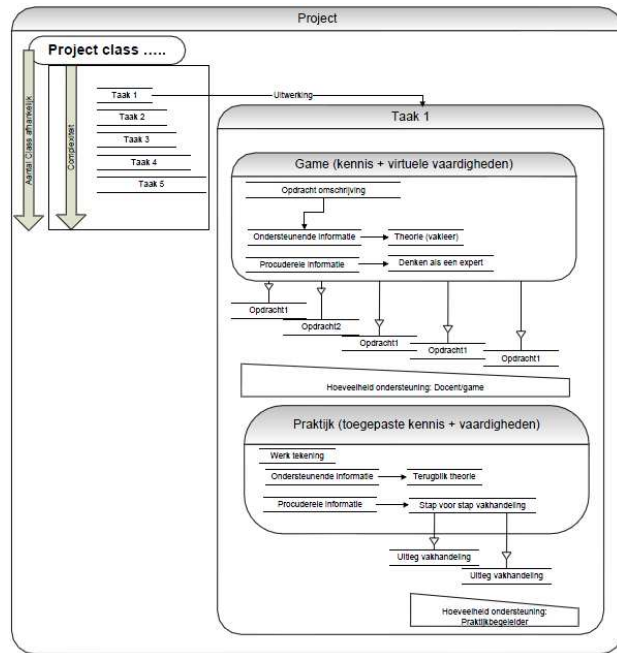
Project

Project class .....

Aantal Class afhankelijk

Complexiteit

Taak 1
Taak 2
Taak 3
Taak 4
Taak 5

Uitwerking

Taak 1

Game (kennis + virtuele vaardigheden)

Opdracht omschrijving

Ondersteunende informatie

Theorie (vakleer)

Procuderele informatie

Denken als een expert

Opdracht1
Opdracht2
Opdracht1
Opdracht1
Opdracht1

Hoeveelheid ondersteuning: Docent/game

Praktijk (toegepaste kennis + vaardigheden)

Werk tekening

Ondersteunende informatie

Terugblik theorie

Procuderele informatie

Stap voor stap vakhandeling

Uitleg vakhandeling
Uitleg vakhandeling

Hoeveelheid ondersteuning: Praktijkbegeleider